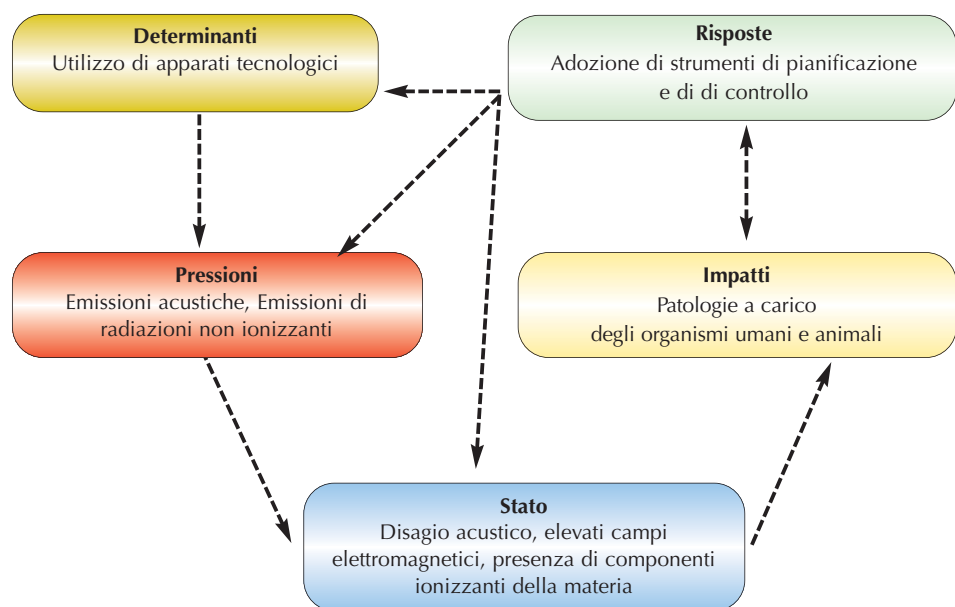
**Determinanti**
Utilizzo di apparati tecnologici

**Risposte**
Adozione di strumenti di pianificazione e di di controllo

**Pressioni**
Emissioni acustiche, Emissioni di radiazioni non ionizzanti

**Impatti**
Patologie a carico degli organismi umani e animali

**Stato**
Disagio acustico, elevati campi elettromagnetici, presenza di componenti ionizzanti della materia